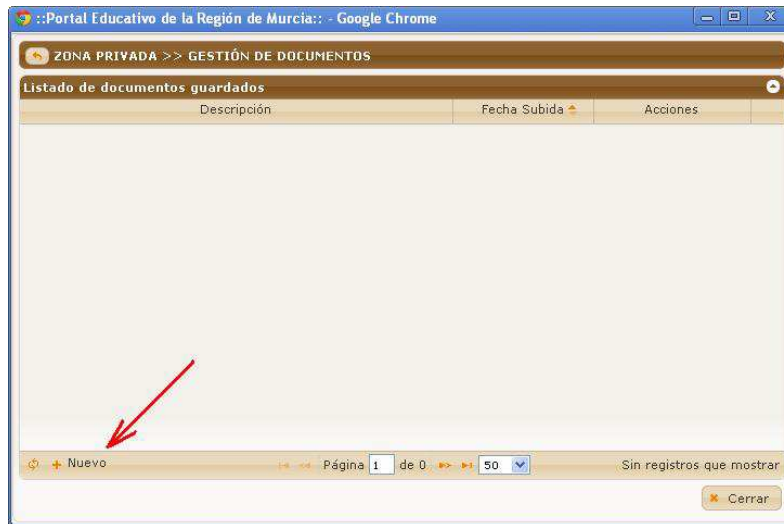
::Portal Educativo de la Región de Murcia:: - Google Chrome

ZONA PRIVADA >> GESTIÓN DE DOCUMENTOS

Listado de documentos guardados

| Descripción | Fecha Subida | Acciones |
|---|---|---|

Nuevo Página 1 de 0 50 Sin registros que mostrar

Cerrar